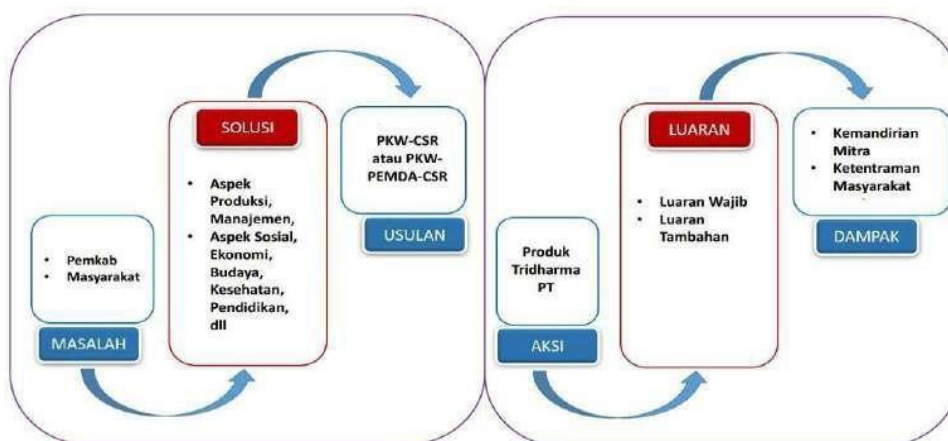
SOLUSI

- Aspek Produksi, Manajemen,
- Aspek Sosial, Ekonomi, Budaya, Kesehatan, Pendidikan, dll

PKW-CSR atau PKW-PEMDA-CSR

USULAN

- Pemkab
- Masyarakat

MASALAH

LUARAN

- Luaran Wajib
- Luaran Tambahan

- Kemandirian Mitra
- Ketentraman Masyarakat

DAMPAK

Produk Tridharma PT

AKSI